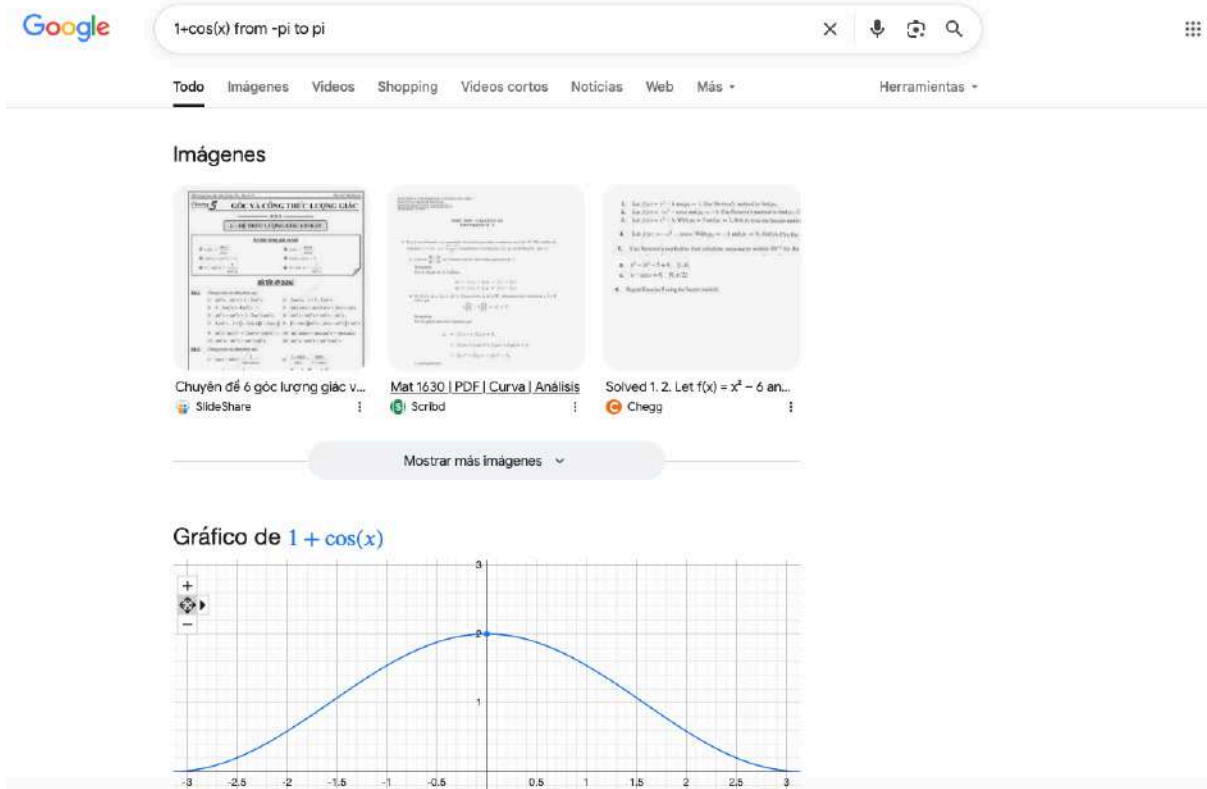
Google

1+cos(x) from -pi to pi

Todo Imágenes Videos Shopping Videos cortos Noticias Web Más

Herramientas

Imágenes

Chuyên đề 6 góc lượng giác v...
SlideShare

Mat 1630 | PDF | Curva | Análisis
Scribd

Solved 1. 2. Let f(x) = x² − 6 an...
Chegg

Mostrar más imágenes

Gráfico de $1 + \cos(x)$

+
−

3
2
1

-3 -2.5 -2 -1.5 -1 -0.5 0.5 1 1.5 2 2.5 3